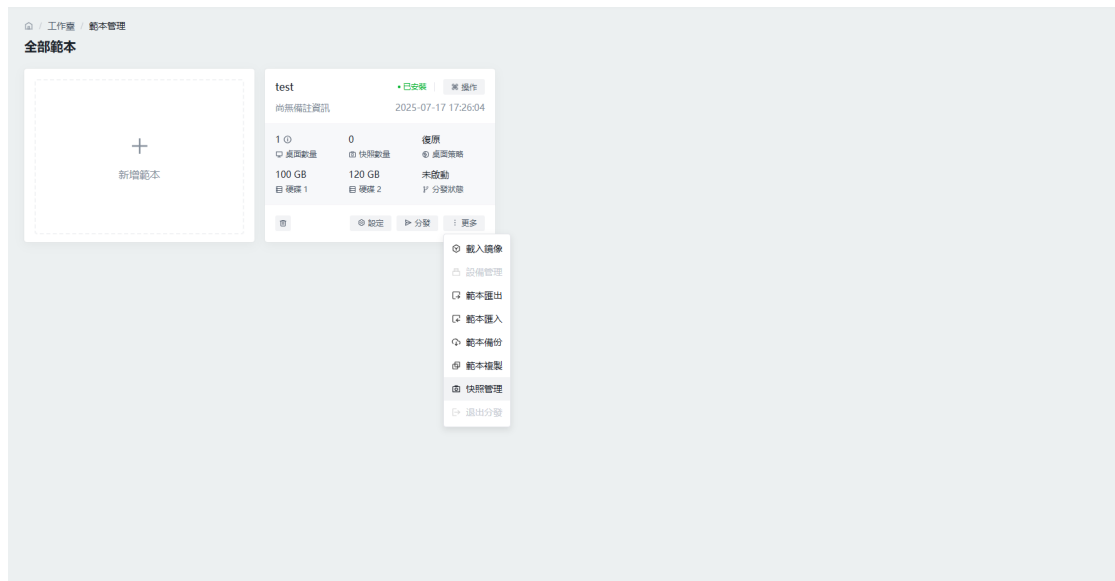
/ 工作臺 / 範本管理

全部範本

+
新增範本

test
• 已安裝
操作
尚無備註資訊
2025-07-17 17:26:04

1
桌面數量
0
快照數量
復原
桌面策略
100 GB
硬碟 1
120 GB
硬碟 2
未啟動
分發狀態

設定
分發
更多

載入鏡像
設備管理
範本匯出
範本匯入
範本備份
範本複製
快照管理
退出分發